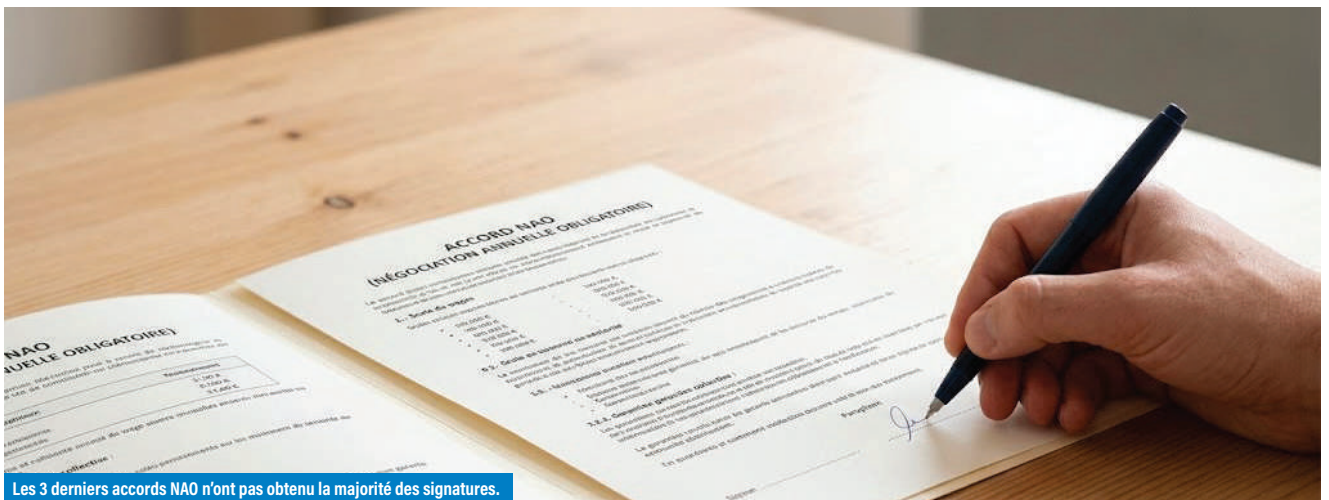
ACCORD NAO
(NÉGOCIATION ANNUELLE OBLIGATOIRE)

1. Scale de wage
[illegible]

3.2. Stale de trained de solarite
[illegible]

3.3. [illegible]
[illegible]

3.3.1. Compétite garanties collective
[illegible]

Paraphes

Signer

NAO
NUELLE OBLIGATOIRE)
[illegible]

Les 3 derniers accords NAO n'ont pas obtenu la majorité des signatures.